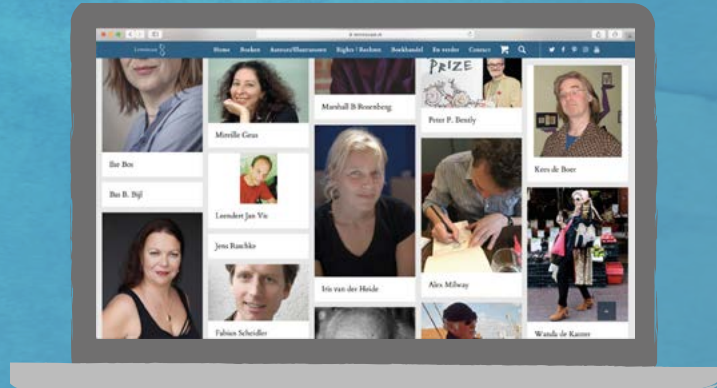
Home Boeken Auteurs/Illustratoren Rights / Rechten Boekhandel En verder Contact

PRIZE

Ilse Bos

Bas B. Bijl

Mireille Geus

Leendert Jan Vis

Jens Raschke

Fabian Scheidler

Marshall B. Rosenberg

Iris van der Heide

Peter P. Bently

Alex Milway

Kees de Boer

Wanda de Kanter